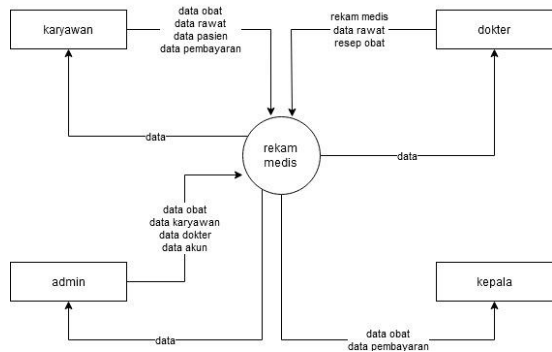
karyawan

data obat
data rawat
data pasien
data pembayaran

rekam medis
data rawat
resep obat

dokter

data

rekam medis

data

data obat
data karyawan
data dokter
data akun

admin

kepala

data

data obat
data pembayaran